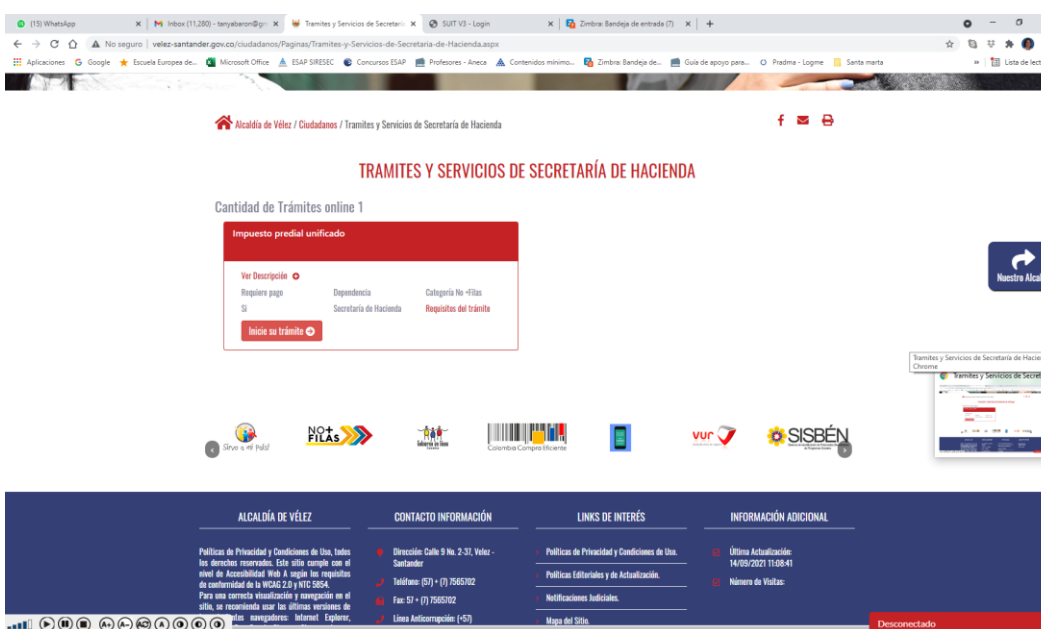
(15) WhatsApp | Inbox (11,280) - tanyabaron@gm | Tramites y Servicios de Secretaría | SUIT V3 - Login | Zimbra: Bandeja de entrada (7) | +

No seguro | velez-santander.gov.co/ciudadanos/Paginas/Tramites-y-Servicios-de-Secretaria-de-Hacienda.aspx

Aplicaciones | Google | Escuela Europea de... | Microsoft Office | ESAP SIRESEC | Concursos ESAP | Profesores - Aneca | Contenidos mínimo... | Zimbra: Bandeja de... | Guía de apoyo para... | Pradma - Logme | Santa marta | » | Lista de lect

Alcaldía de Vélez / Ciudadanos / Tramites y Servicios de Secretaría de Hacienda

TRAMITES Y SERVICIOS DE SECRETARÍA DE HACIENDA

Cantidad de Trámites online 1

Impuesto predial unificado

Ver Descripción

| Requiere pago | Dependencia | Categoría No +Filas |
|---|---|---|
| Si | Secretaría de Hacienda | Requisitos del trámite |

Inicie su trámite

Nuestra Alcal

Tramites y Servicios de Secretaría de Hacie
Chrome
Tramites y Servicios de Secret

Sirvo a mi País! | NO+ FILAS | Gobierno en línea | Colombia Compra Eficiente | vur | SISBÉN

ALCALDÍA DE VÉLEZ

Políticas de Privacidad y Condiciones de Uso, todos los derechos reservados. Este sitio cumple con el nivel de Accesibilidad Web A según los requisitos de conformidad de la WCAG 2.0 y NTC 5854. Para una correcta visualización y navegación en el sitio, se recomienda usar las últimas versiones de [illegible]tes navegadores: Internet Explorer,

CONTACTO INFORMACIÓN

Dirección: Calle 9 No. 2-37, Velez - Santander

Teléfono: (57) + (7) 7565702

Fax: 57 + (7) 7565702

Línea Anticorrupción: (+57)

LINKS DE INTERÉS

Políticas de Privacidad y Condiciones de Uso.

Políticas Editoriales y de Actualización.

Notificaciones Judiciales.

Mapa del Sitio.

INFORMACIÓN ADICIONAL

Última Actualización: 14/09/2021 11:08:41

Número de Visitas:

Desconectado